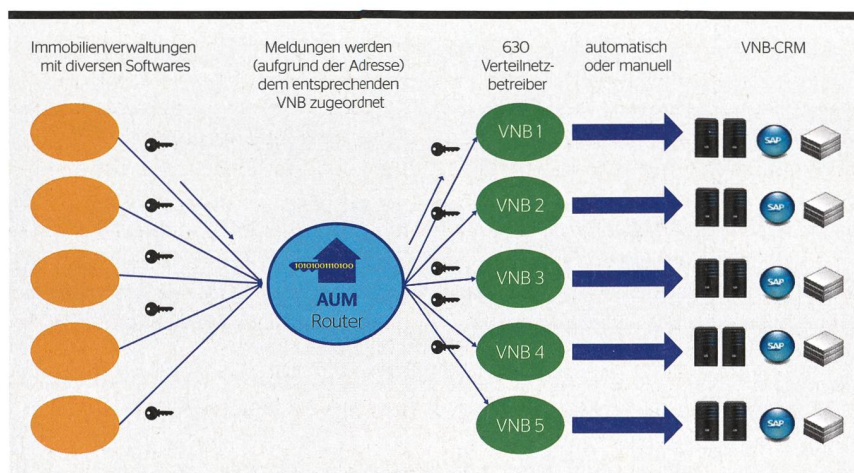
Immobilienverwaltungen mit diversen Softwares

Meldungen werden (aufgrund der Adresse) dem entsprechenden VNB zugeordnet

630 Verteilnetzbetreiber

automatisch oder manuell

VNB-CRM

1010100110100

AUM
Router

VNB 1

VNB 2

VNB 3

VNB 4

VNB 5

SAP

SAP

SAP

SAP

SAP